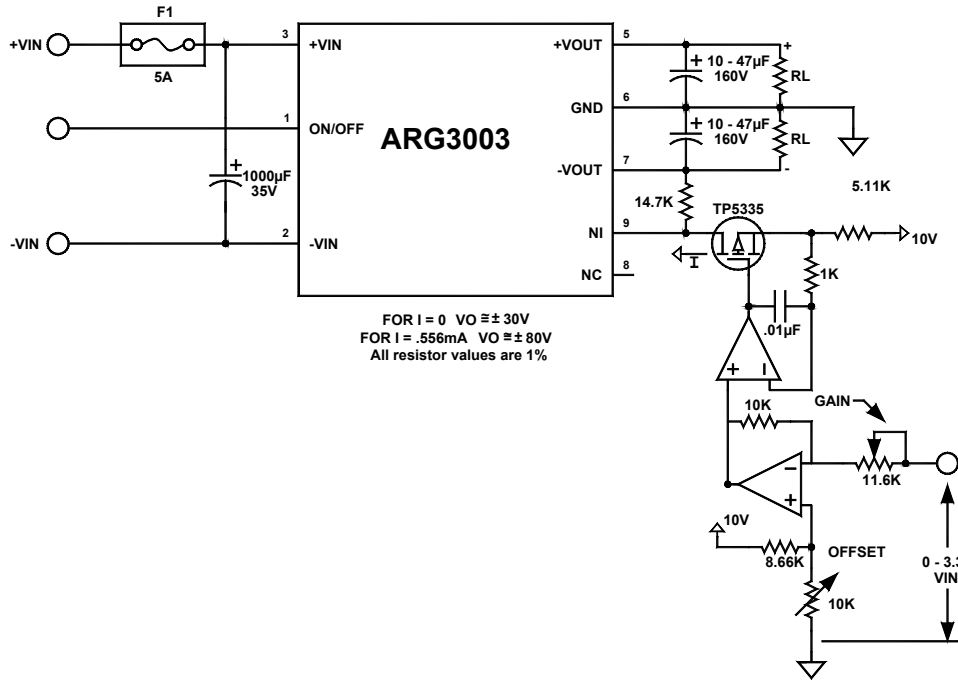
F1

+VIN

5A

3 +VIN

1 ON/OFF

ARG3003

2 -VIN

+VOUT 5

GND 6

-VOUT 7

NI 9

NC 8

+ 1000µF 35V

-VIN

+ 10 - 47µF 160V

RL

+

+ 10 - 47µF 160V

RL

-

14.7K

TP5335

I

5.11K

10V

1K

.01µF

+

-

FOR I = 0 VO ≅ ± 30V
FOR I = .556mA VO ≅ ± 80V
All resistor values are 1%

10K

GAIN

-

+

11.6K

10V

8.66K

OFFSET

10K

0 - 3.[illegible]
VIN